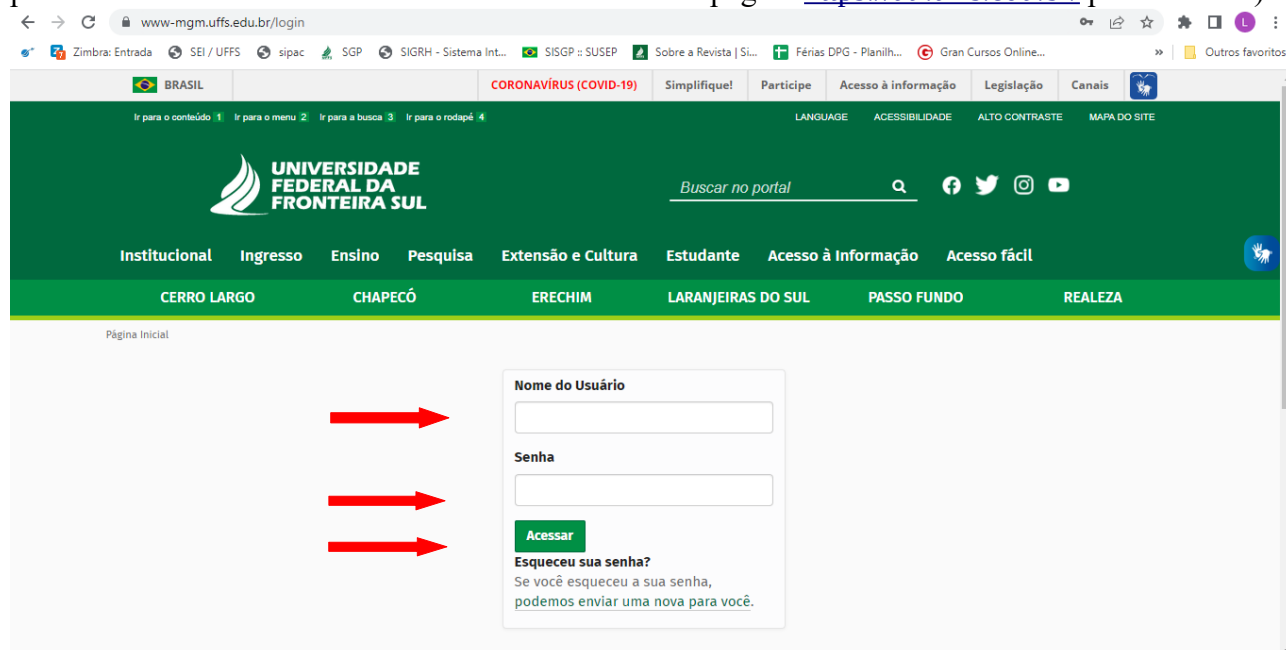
www-mgm.uffs.edu.br/login

Zimbra: Entrada SEI / UFFS sipac SGP SIGRH - Sistema Int... SISGP :: SUSEP Sobre a Revista | Si... Férias DPG - Planilh... Gran Cursos Online... » Outros favoritos

BRASIL CORONAVÍRUS (COVID-19) Simplifique! Participe Acesso à informação Legislação Canais

Ir para o conteúdo 1 Ir para o menu 2 Ir para a busca 3 Ir para o rodapé 4 LANGUAGE ACESSIBILIDADE ALTO CONTRASTE MAPA DO SITE

UNIVERSIDADE FEDERAL DA FRONTEIRA SUL

Buscar no portal

Institucional Ingresso Ensino Pesquisa Extensão e Cultura Estudante Acesso à Informação Acesso fácil

CERRO LARGO CHAPECÓ ERECHIM LARANJEIRAS DO SUL PASSO FUNDO REALEZA

Página Inicial

Nome do Usuário

Senha

Acessar

Esqueceu sua senha?
Se você esqueceu a sua senha, podemos enviar uma nova para você.